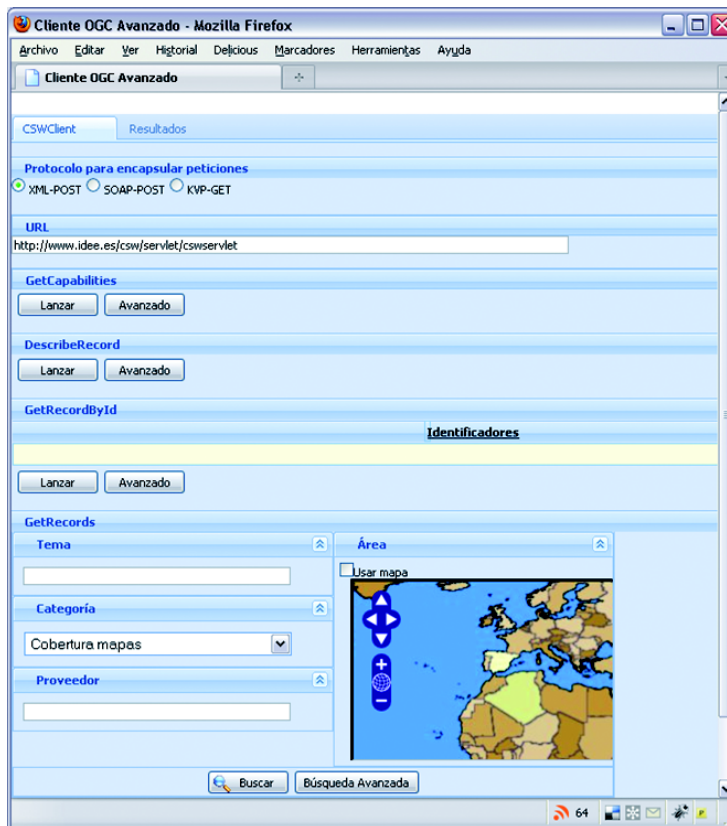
Cliente OGC Avanzado - Mozilla Firefox

Archivo Editar Ver Historial Delicious Marcadores Herramientas Ayuda

Cliente OGC Avanzado

CSWClient Resultados

Protocolo para encapsular peticiones

XML-POST SOAP-POST KVP-GET

URL

http://www.idee.es/csw/servlet/cswservlet

GetCapabilities

Lanzar Avanzado

DescribeRecord

Lanzar Avanzado

GetRecordById

Identificadores

Lanzar Avanzado

GetRecords

Tema

Área

Usar mapa

Categoría

Cobertura mapas

Proveedor

Buscar Búsqueda Avanzada

64